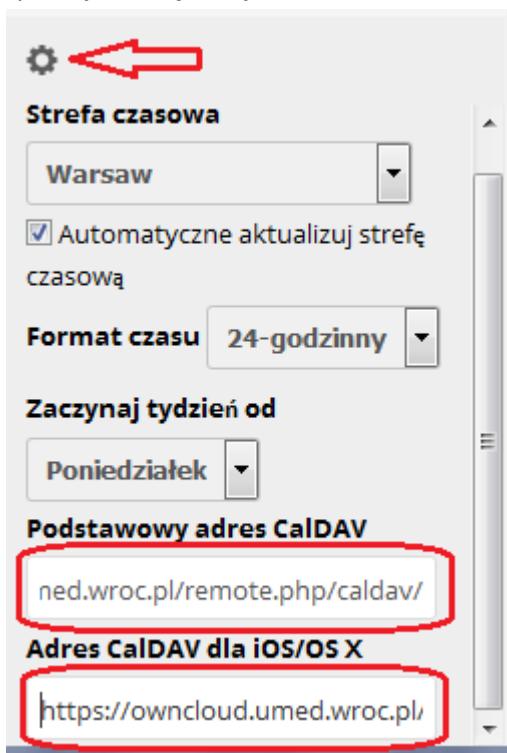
Strefa czasowa

Warsaw

☑ Automatyczne aktualizuj strefę czasową

Format czasu 24-godzinny

Zaczynaj tydzień od

Poniedziałek

Podstawowy adres CalDAV

ned.wroc.pl/remote.php/caldav/

Adres CalDAV dla iOS/OS X

https://owncloud.umed.wroc.pl/